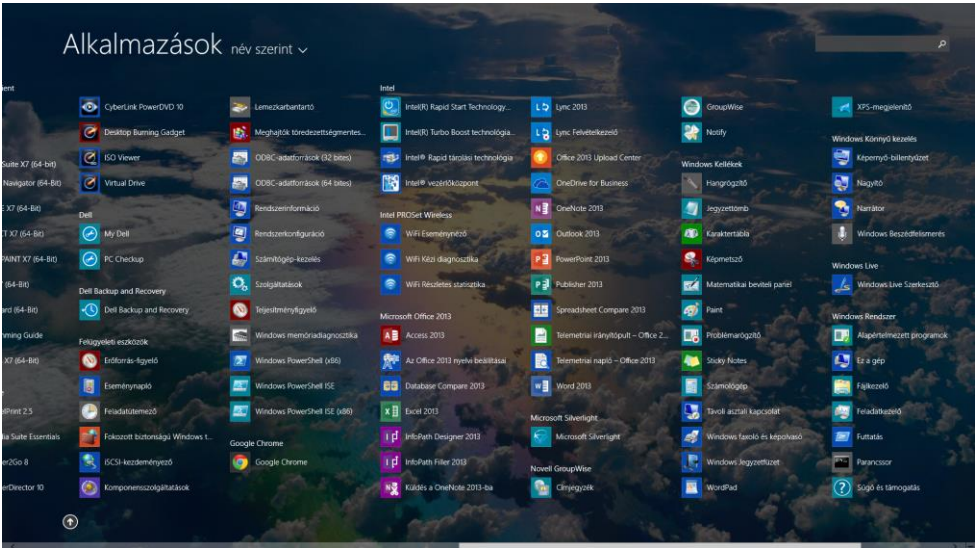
Alkalmazások név szerint

ent
Suite X7 (64-bit)
Navigator (64-Bit)
E X7 (64-Bit)
CT X7 (64-Bit)
PAINT X7 (64-Bit)
(64-Bit)
ard (64-Bit)
mming Guide
X7 (64-Bit)
tPrint 2.5
ia Suite Essentials
er2Go 8
erDirector 10

CyberLink PowerDVD 10
Desktop Burning Gadget
ISO Viewer
Virtual Drive
Dell
My Dell
PC Checkup
Dell Backup and Recovery
Dell Backup and Recovery
Felügyeleti eszközök
Erőforrás-figyelő
Eseménynapló
Feladatütemező
Fokozott biztonságú Windows t...
iSCSI-kezdeményező
Komponensszolgáltatások

Lemezkarbantartó
Meghajtók töredezettségmentes...
ODBC-adatforrások (32 bites)
ODBC-adatforrások (64 bites)
Rendszerinformáció
Rendszerkonfiguráció
Számítógép-kezelés
Szolgáltatások
Teljesítményfigyelő
Windows memóriadiagnosztika
Windows PowerShell (x86)
Windows PowerShell ISE
Windows PowerShell ISE (x86)
Google Chrome
Google Chrome

Intel
Intel(R) Rapid Start Technology...
Intel(R) Turbo Boost technológia...
Intel® Rapid tárolási technológia
Intel® vezérlőközpont
Intel PROSet Wireless
WiFi Eseménynéző
WiFi Kézi diagnosztika
WiFi Részletes statisztika
Microsoft Office 2013
Access 2013
Az Office 2013 nyelvi beállításai
Database Compare 2013
Excel 2013
InfoPath Designer 2013
InfoPath Filler 2013
Küldés a OneNote 2013-ba

Lync 2013
Lync Felvételkezelő
Office 2013 Upload Center
OneDrive for Business
OneNote 2013
Outlook 2013
PowerPoint 2013
Publisher 2013
Spreadsheet Compare 2013
Telemetriai irányítópult – Office 2...
Telemetriai napló – Office 2013
Word 2013
Microsoft Silverlight
Microsoft Silverlight
Novell GroupWise
Címjegyzék

GroupWise
Notify
Windows Kellékek
Hangrögzítő
Jegyzettömb
Karaktertábla
Képmetsző
Matematikai beviteli panel
Paint
Problémarögzítő
Sticky Notes
Számológép
Távoli asztali kapcsolat
Windows faxoló és képolvasó
Windows Jegyzetfüzet
WordPad

XPS-megjelenítő
Windows Könnyű kezelés
Képernyő-billentyűzet
Nagyító
Narrátor
Windows Beszédfelismerés
Windows Live
Windows Live Szerkesztő
Windows Rendszer
Alapértelmezett programok
Ez a gép
Fájlkezelő
Feladatkezelő
Futtatás
Parancssor
Súgó és támogatás